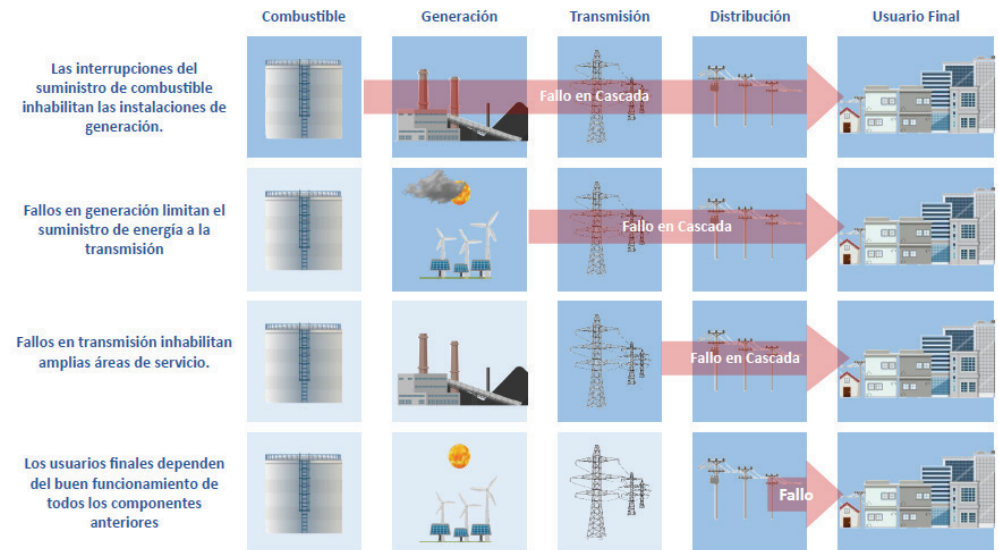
| | Combustible | Generación | Transmisión | Distribución | Usuario Final |
|---|---|---|---|---|---|
| Las interrupciones del suministro de combustible inhabilitan las instalaciones de generación. | | | Fallo en Cascada | | |
| Fallos en generación limitan el suministro de energía a la transmisión | | | Fallo en Cascada | | |
| Fallos en transmisión inhabilitan amplias áreas de servicio. | | | | Fallo en Cascada | |
| Los usuarios finales dependen del buen funcionamiento de todos los componentes anteriores | | | | Fallo | |